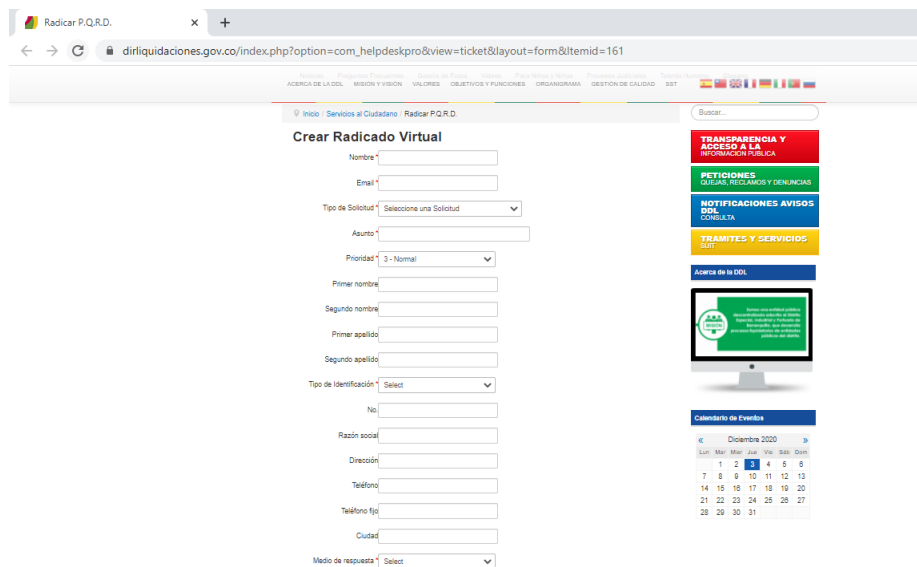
Radicar P.Q.R.D.

dirliquidaciones.gov.co/index.php?option=com_helpdeskpro&view=ticket&layout=form&Itemid=161

ACERCA DE LA DDL MISIÓN Y VISIÓN VALORES OBJETIVOS Y FUNCIONES ORGANIGRAMA GESTIÓN DE CALIDAD SST

Inicio / Servicios al Ciudadano / Radicar P.Q.R.D.

Crear Radicado Virtual

Nombre *

Email *

Tipo de Solicitud * Seleccione una Solicitud

Asunto *

Prioridad * 3 - Normal

Primer nombre

Segundo nombre

Primer apellido

Segundo apellido

Tipo de Identificación * Select

No.

Razón social

Dirección

Teléfono

Teléfono fijo

Ciudad

Medio de respuesta * Select

Buscar...

TRANSPARENCIA Y ACCESO A LA INFORMACION PUBLICA

PETICIONES QUEJAS, RECLAMOS Y DENUNCIAS

NOTIFICACIONES AVISOS DDL CONSULTA

TRAMITES Y SERVICIOS SUIT

Acerca de la DDL

MISIÓN

Somos una entidad pública descentralizada adscrita al Distrito Especial, Industrial y Portuario de Barranquilla, que desarrolla procesos liquidatorios de entidades públicas del distrito.

Calendario de Eventos

| « | | | Diciembre 2020 | | | » |
|---|---|---|---|---|---|---|
| Lun | Mar | Mié | Jue | Vie | Sáb | Dom |
| | 1 | 2 | 3 | 4 | 5 | 6 |
| 7 | 8 | 9 | 10 | 11 | 12 | 13 |
| 14 | 15 | 16 | 17 | 18 | 19 | 20 |
| 21 | 22 | 23 | 24 | 25 | 26 | 27 |
| 28 | 29 | 30 | 31 | | | |